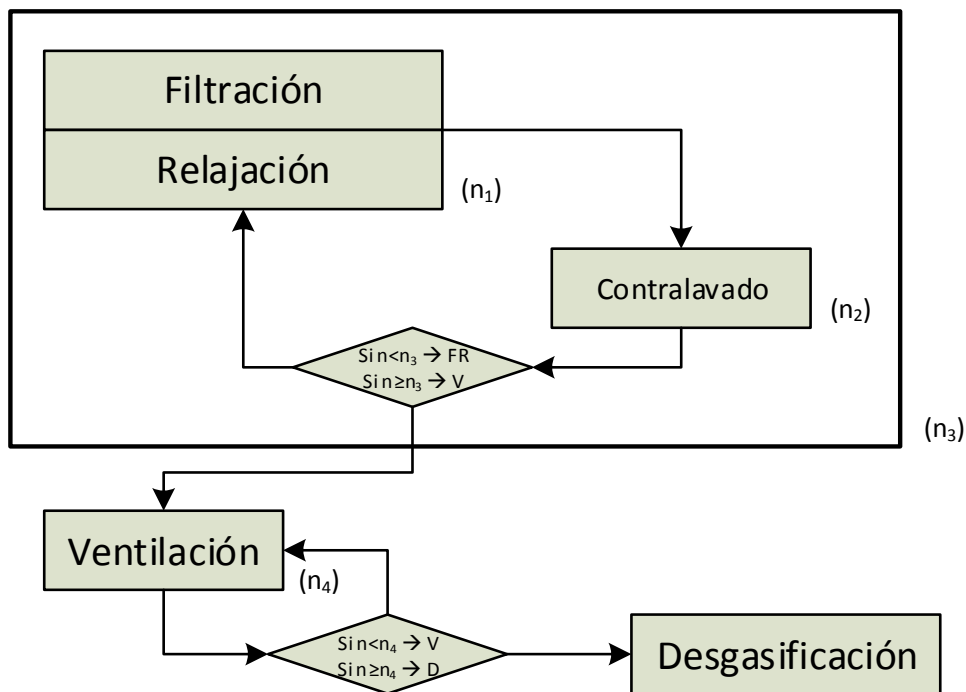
Filtración

Relajación

$(n_1)$

Contralavado

$(n_2)$

Si $n<n_3 \rightarrow$ FR
Si $n\geq n_3 \rightarrow$ V

$(n_3)$

Ventilación

$(n_4)$

Si $n<n_4 \rightarrow$ V
Si $n\geq n_4 \rightarrow$ D

Desgasificación